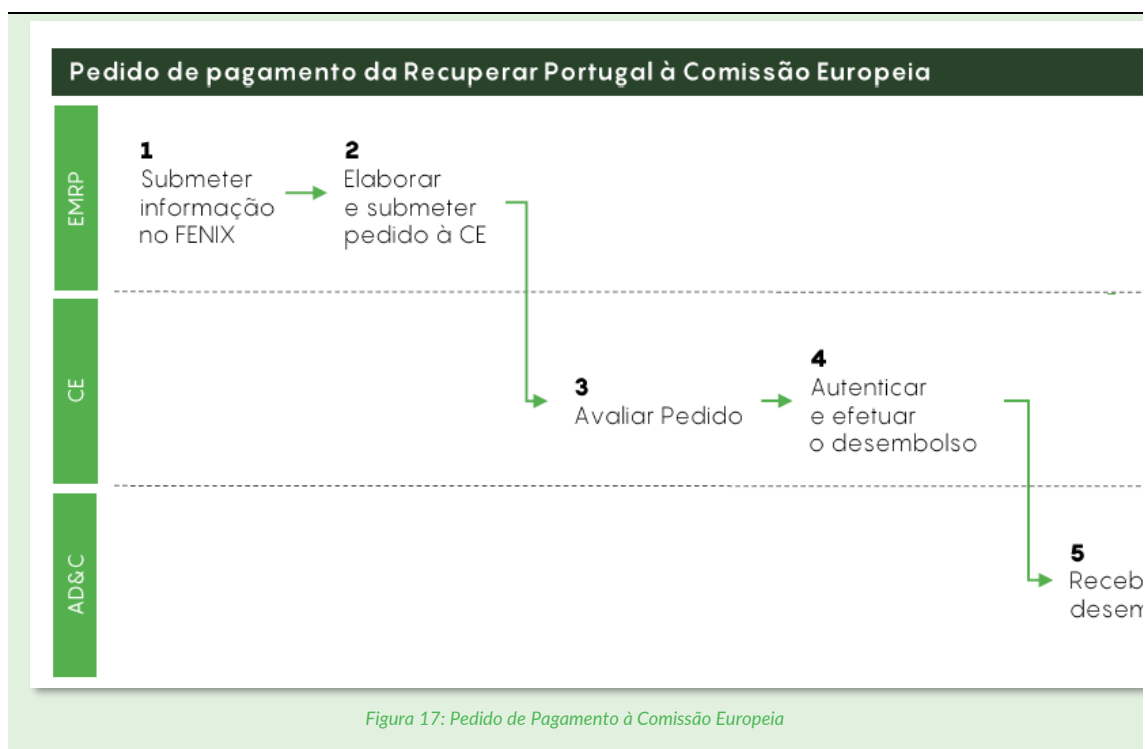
Pedido de pagamento da Recuperar Portugal à Comissão Europeia

EMRP

1
Submeter informação no FENIX

2
Elaborar e submeter pedido à CE

CE

3
Avaliar Pedido

4
Autenticar e efetuar o desembolso

AD&C

5
Receb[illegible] desem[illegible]

Figura 17: Pedido de Pagamento à Comissão Europeia